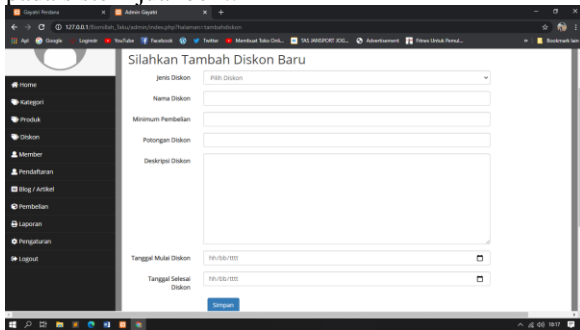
Gayatri Perdana
Admin Gayatri
127.0.0.1/Semilah_Toko/admin/index.php?halaman=tambahdiskon
Apl Google Loginde YouTube Facebook Twitter Membuat Toko Onli... TAS JANSPORT JOG... Advertisement Fitnes Untuk Pemul... Bookmark lain

Silahkan Tambah Diskon Baru

Home
Kategori
Produk
Diskon
Member
Pendaftaran
Blog / Artikel
Pembelian
Laporan
Pengaturan
Logout

Jenis Diskon
Pilih Diskon
Nama Diskon
Minimum Pembelian
Potongan Diskon
Deskripsi Diskon
Tanggal Mulai Diskon
hh/bb/tttt
Tanggal Selesai Diskon
hh/bb/tttt
Simpan

10:17